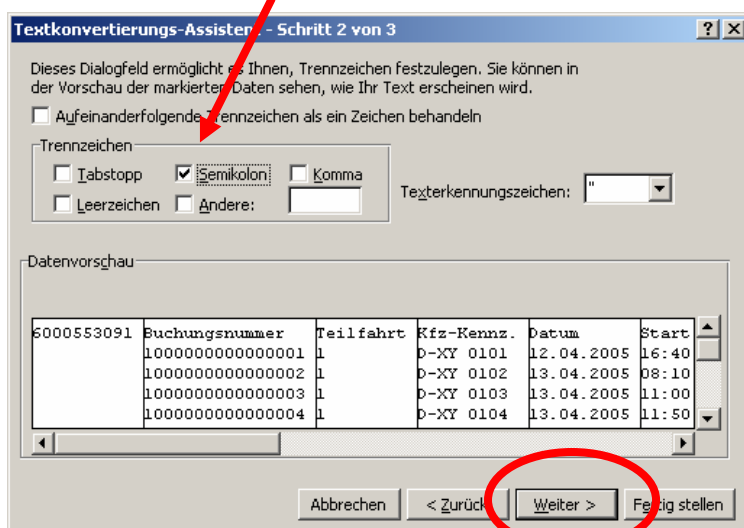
Textkonvertierungs-Assiste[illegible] - Schritt 2 von 3

?
X

Dieses Dialogfeld ermöglicht e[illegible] Ihnen, Trennzeichen festzulegen. Sie können in der Vorschau der markierte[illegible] Daten sehen, wie Ihr Text erscheinen wird.

Aufeinanderfolgende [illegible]ennzeichen als ein Zeichen behandeln

Trennzeichen

Tabstopp
Semikolon
Komma
Leerzeichen
Andere:

Texterkennungszeichen: "

Datenvorschau

| 6000553091 | Buchungsnummer | Teilfahrt | Kfz-Kennz. | Datum | Start |
|---|---|---|---|---|---|
| | 1000000000000001 | 1 | D-XY 0101 | 12.04.2005 | 16:40 |
| | 1000000000000002 | 1 | D-XY 0102 | 13.04.2005 | 08:10 |
| | 1000000000000003 | 1 | D-XY 0103 | 13.04.2005 | 11:00 |
| | 1000000000000004 | 1 | D-XY 0104 | 13.04.2005 | 11:50 |

Abbrechen
< Zurück
Weiter >
Fe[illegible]tig stellen